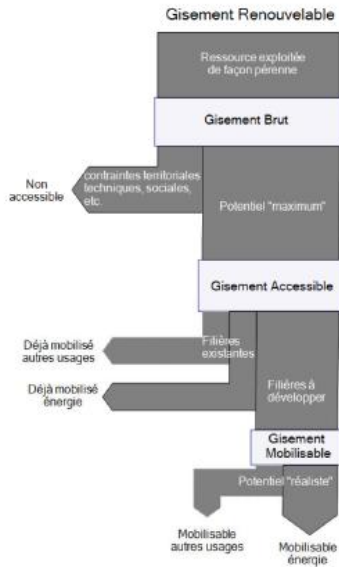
Gisement Renouvelable

Ressource exploitée de façon pérenne

Gisement Brut

Non accessible

contraintes territoriales techniques, sociales, etc.

Potentiel "maximum"

Gisement Accessible

Déjà mobilisé autres usages

Filières existantes

Déjà mobilisé énergie

Filières à développer

Gisement Mobilisable

Potentiel "réaliste"

Mobilisable autres usages

Mobilisable énergie